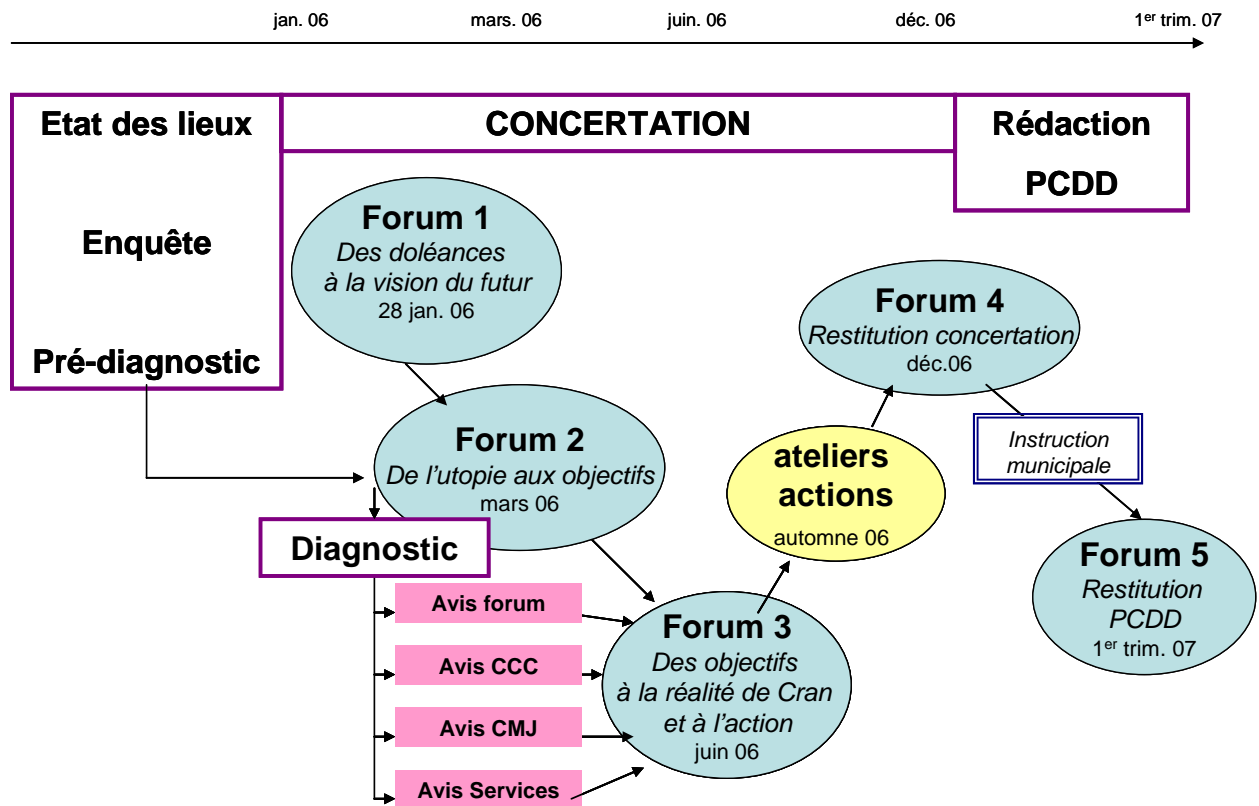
jan. 06 mars. 06 juin. 06 déc. 06 1$^{er}$ trim. 07

Etat des lieux

Enquête

Pré-diagnostic

CONCERTATION

Rédaction PCDD

Forum 1
*Des doléances à la vision du futur*
28 jan. 06

Forum 2
*De l'utopie aux objectifs*
mars 06

Diagnostic

Avis forum

Avis CCC

Avis CMJ

Avis Services

Forum 3
*Des objectifs à la réalité de Cran et à l'action*
juin 06

ateliers actions
automne 06

Forum 4
*Restitution concertation*
déc.06

*Instruction municipale*

Forum 5
*Restitution PCDD*
1$^{er}$ trim. 07